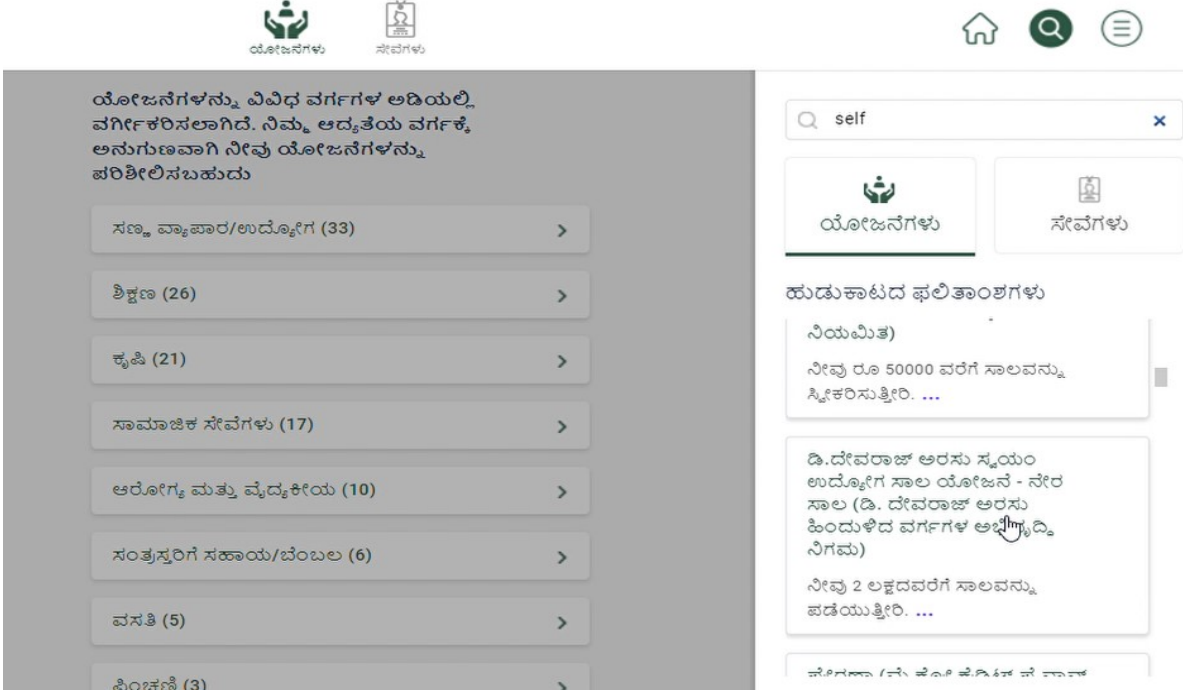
ಯೋಜನೆಗಳು ಸೇವೆಗಳು

ಯೋಜನೆಗಳನ್ನು ವಿವಿಧ ವರ್ಗಗಳ ಅಡಿಯಲ್ಲಿ ವರ್ಗೀಕರಿಸಲಾಗಿದೆ. ನಿಮ್ಮ ಆದ್ಯತೆಯ ವರ್ಗಕ್ಕೆ ಅನುಗುಣವಾಗಿ ನೀವು ಯೋಜನೆಗಳನ್ನು ಪರಿಶೀಲಿಸಬಹುದು

ಸಣ್ಣ ವ್ಯಾಪಾರ/ಉದ್ಯೋಗ (33) >

ಶಿಕ್ಷಣ (26) >

ಕೃಷಿ (21) >

ಸಾಮಾಜಿಕ ಸೇವೆಗಳು (17) >

ಆರೋಗ್ಯ ಮತ್ತು ವೈದ್ಯಕೀಯ (10) >

ಸಂತ್ರಸ್ತರಿಗೆ ಸಹಾಯ/ಬೆಂಬಲ (6) >

ವಸತಿ (5) >

ಪಿಂಚಣಿ (3) >

self ×

ಯೋಜನೆಗಳು

ಸೇವೆಗಳು

ಹುಡುಕಾಟದ ಫಲಿತಾಂಶಗಳು

ನಿಯಮಿತ)

ನೀವು ರೂ 50000 ವರೆಗೆ ಸಾಲವನ್ನು ಸ್ವೀಕರಿಸುತ್ತೀರಿ. ...

ಡಿ.ದೇವರಾಜ್ ಅರಸು ಸ್ವಯಂ ಉದ್ಯೋಗ ಸಾಲ ಯೋಜನೆ - ನೇರ ಸಾಲ (ಡಿ. ದೇವರಾಜ್ ಅರಸು ಹಿಂದುಳಿದ ವರ್ಗಗಳ ಅಭಿವೃದ್ಧಿ ನಿಗಮ)

ನೀವು 2 ಲಕ್ಷದವರೆಗೆ ಸಾಲವನ್ನು ಪಡೆಯುತ್ತೀರಿ. ...

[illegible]